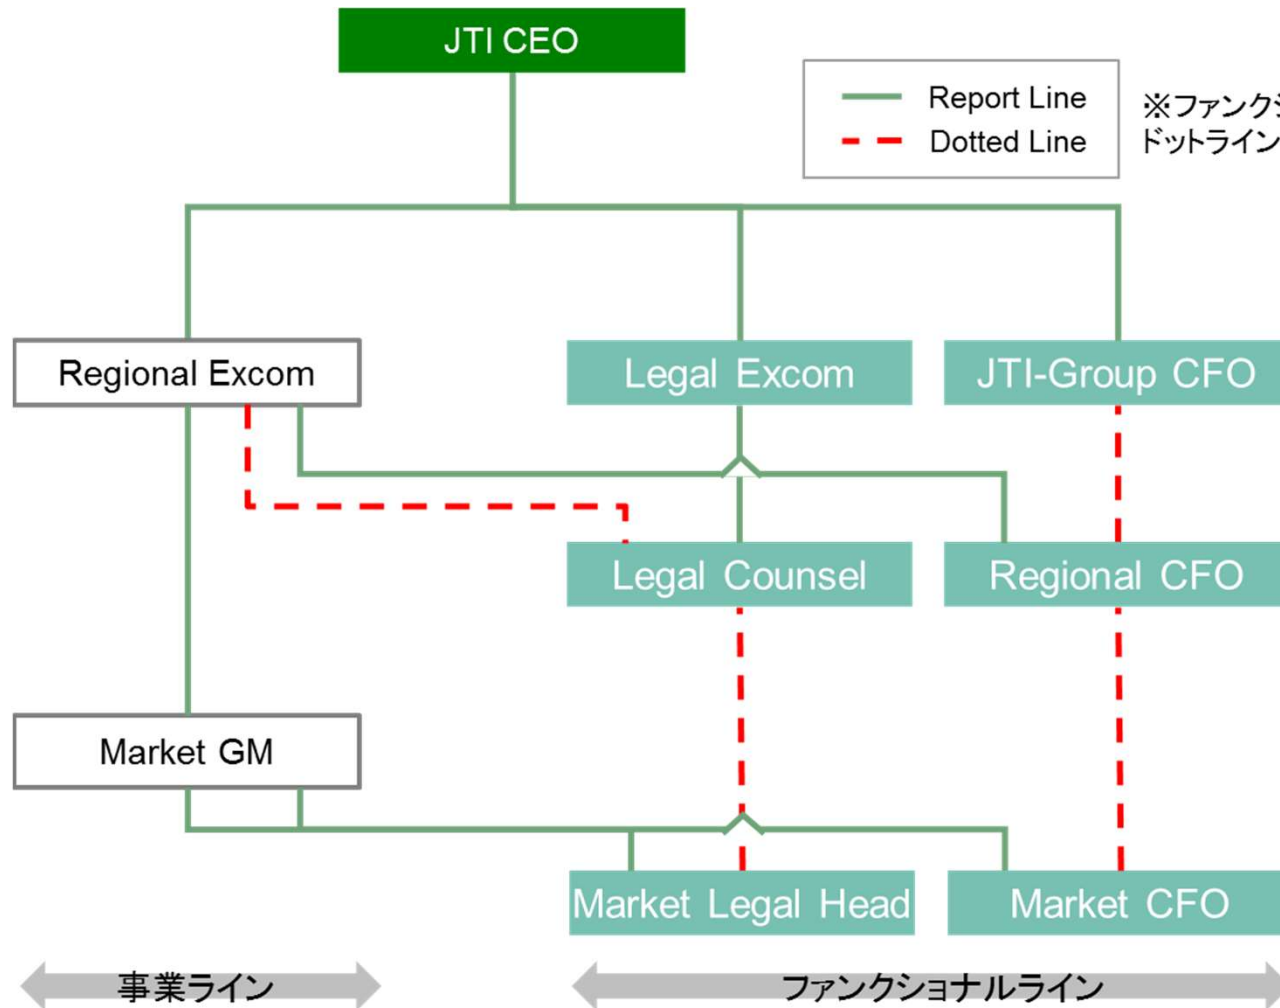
JTI CEO

Report Line
Dotted Line

※ファンクシ
ドットライン

Regional Excom

Legal Excom

JTI-Group CFO

Legal Counsel

Regional CFO

Market GM

Market Legal Head

Market CFO

事業ライン

ファンクショナルライン